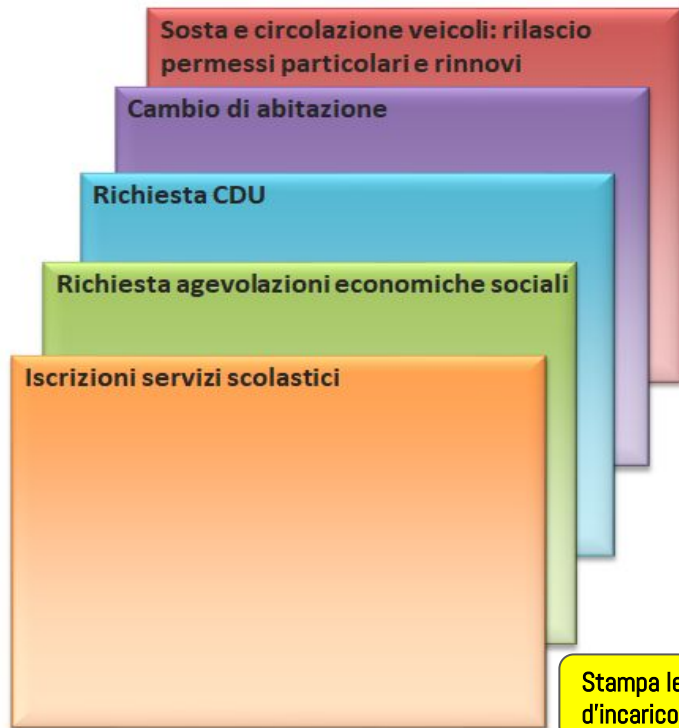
Sosta e circolazione veicoli: rilascio permessi particolari e rinnovi

Cambio di abitazione

Richiesta CDU

Richiesta agevolazioni economiche sociali

Iscrizioni servizi scolastici

Stampa le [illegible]
d'incarico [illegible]